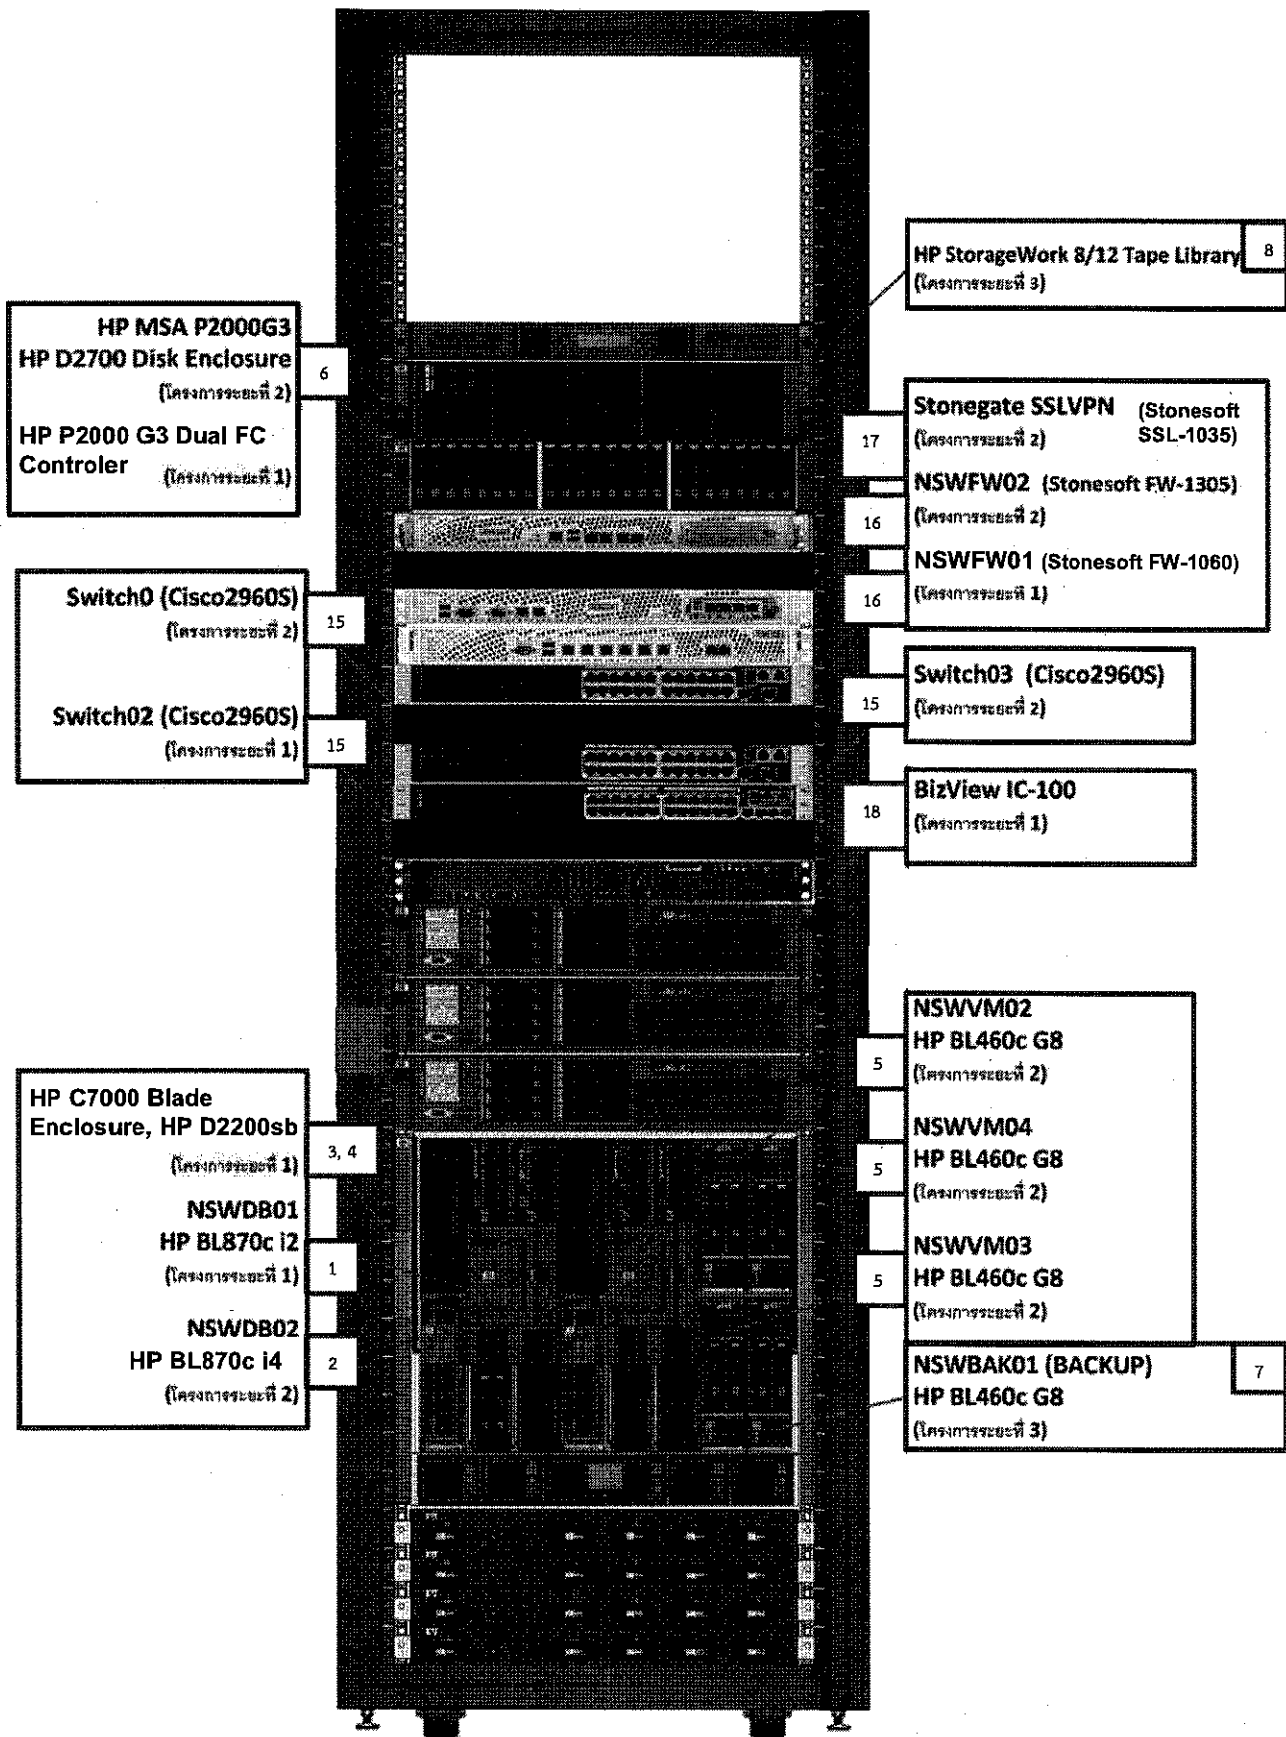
HP StorageWork 8/12 Tape Library
(โครงการระยะที่ 3)
8

HP MSA P2000G3
HP D2700 Disk Enclosure
(โครงการระยะที่ 2)
HP P2000 G3 Dual FC Controler
(โครงการระยะที่ 1)
6

Stonegate SSLVPN (Stonesoft SSL-1035)
(โครงการระยะที่ 2)
17
NSWFW02 (Stonesoft FW-1305)
(โครงการระยะที่ 2)
16
NSWFW01 (Stonesoft FW-1060)
(โครงการระยะที่ 1)
16

Switch0 (Cisco2960S)
(โครงการระยะที่ 2)
15
Switch02 (Cisco2960S)
(โครงการระยะที่ 1)
15

Switch03 (Cisco2960S)
(โครงการระยะที่ 2)
15

BizView IC-100
(โครงการระยะที่ 1)
18

NSWVM02
HP BL460c G8
(โครงการระยะที่ 2)
5
NSWVM04
HP BL460c G8
(โครงการระยะที่ 2)
5
NSWVM03
HP BL460c G8
(โครงการระยะที่ 2)
5

HP C7000 Blade Enclosure, HP D2200sb
(โครงการระยะที่ 1)
3, 4
NSWDB01
HP BL870c i2
(โครงการระยะที่ 1)
1
NSWDB02
HP BL870c i4
(โครงการระยะที่ 2)
2

NSWBAK01 (BACKUP)
HP BL460c G8
(โครงการระยะที่ 3)
7